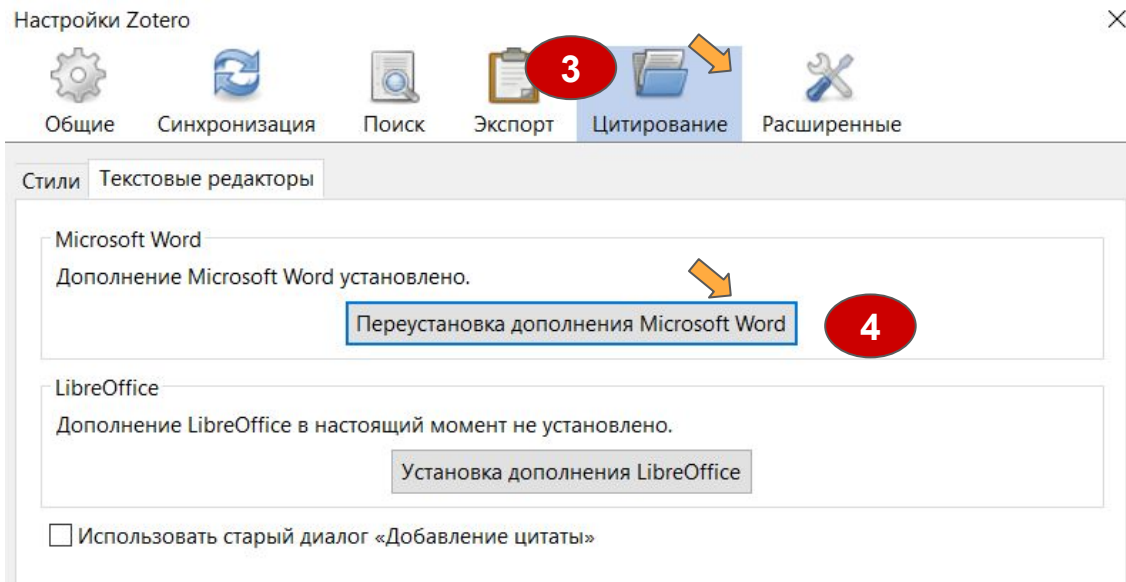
Настройки Zotero

×

3

Общие Синхронизация Поиск Экспорт Цитирование Расширенные

Стили Текстовые редакторы

Microsoft Word

Дополнение Microsoft Word установлено.

Переустановка дополнения Microsoft Word

4

LibreOffice

Дополнение LibreOffice в настоящий момент не установлено.

Установка дополнения LibreOffice

☐ Использовать старый диалог «Добавление цитаты»